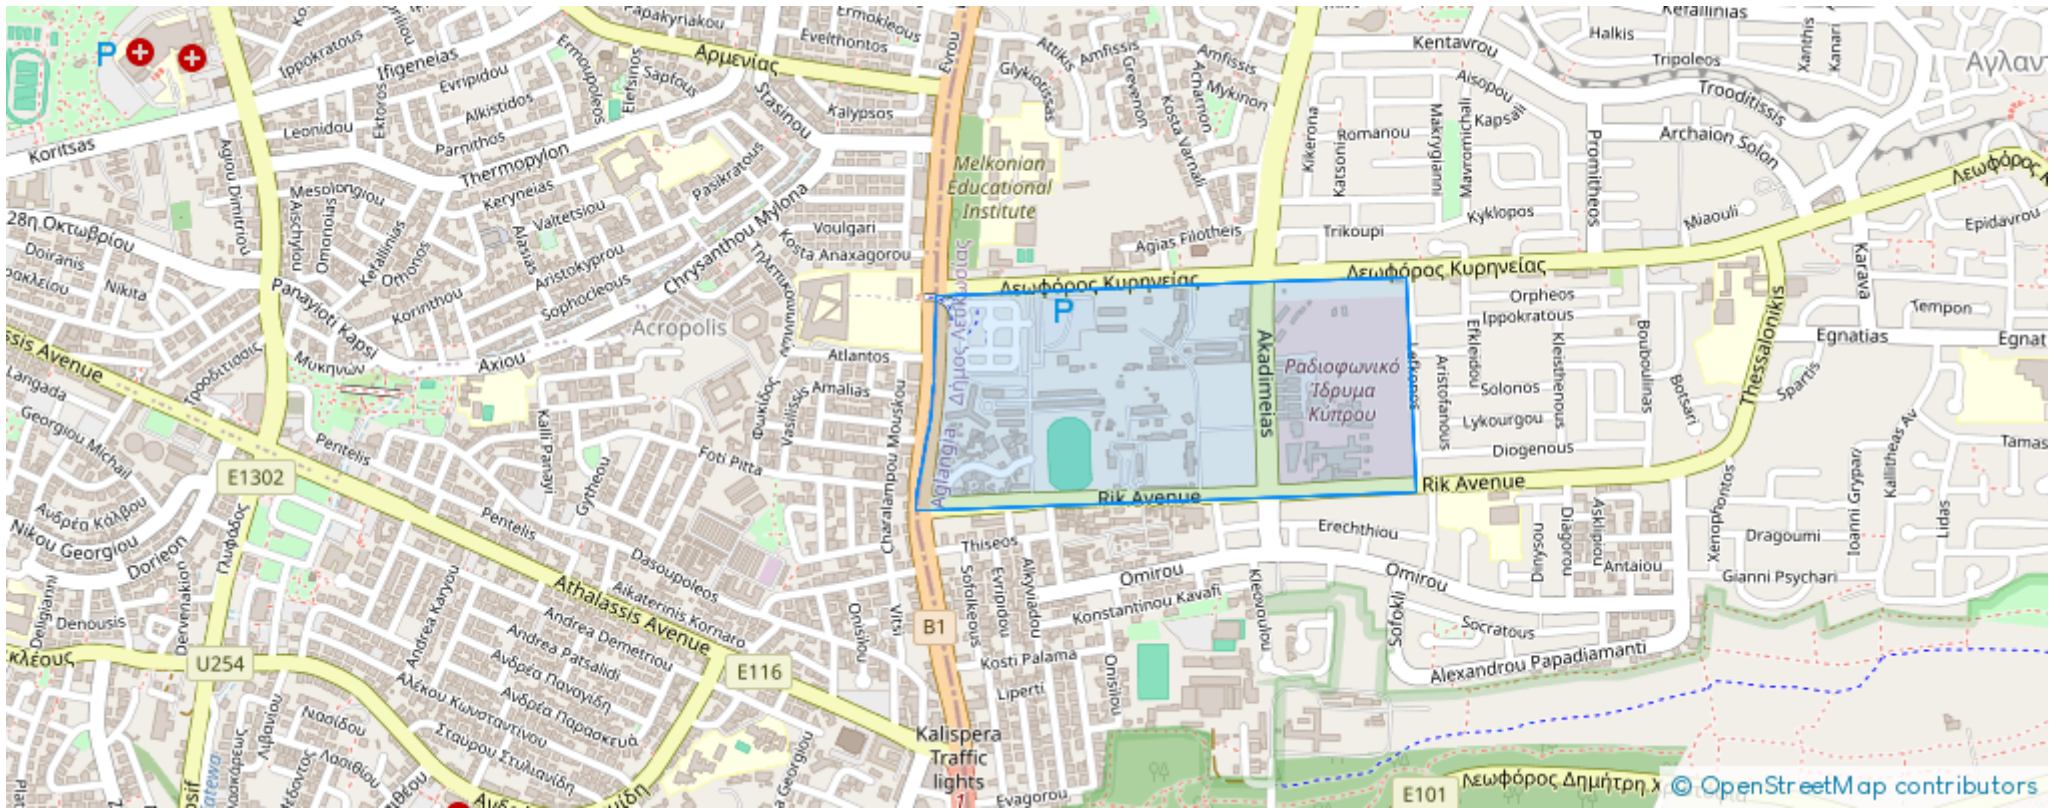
Papakyriakou
Ermokleous
Evelthontos
Αρμενίας
Evrou
Attikis
Amfissis
Grevenon
Amfissis
Mykinon
Kentavrou
Halkis
Kefallinias
Tripoleos
Xanthis
Kanari
Αγλαντ
Ippokratous
Ifigeneias
Evripidou
Sapfous
Elefsinos
Ermoupoleos
Stasinou
Kalypsos
Glykiotissis
Acharnon
Kosta Varnali
Aisopou
Kapsali
Romanou
Kikerona
Katsoni
Makrygianni
Mavromichali
Promitheos
Trooditissis
Archaion Solon
Koritsas
Leonidou
Ektoros
Alkistidos
Parnithos
Thermopylon
Keryneias
Valtetsiou
Pasikratous
Melkonian Educational Institute
Kyklopos
Miaouli
Λεωφόρος Κ
Epidavrou
28η Οκτωβρίου
Mesologgiou
Aischylou
Omonias
Kefallinias
Omonos
Alasias
Aristokyprou
Chrysanthou Mylona
Voulgari
Kosta Anaxagorou
Agias Filotheis
Trikoupi
Doiranis
Ηρακλείου
Nikita
Korinthou
Sophocleous
Acropolis
Λεωφόρος Κυρηνείας
Λεωφόρος Κυρηνείας
P
Orpheos
Ippokratous
Karava
Tempon
Egnatias
Egnat
Panayioti Kapsi
Μυκηνών
Axiou
Atlantos
Akadimeias
Ραδιοφωνικό Ίδρυμα Κύπρου
Efklei dou
Aristofanous
Kleisthenous
Solonos
Lykourgou
Boumboulinas
Botsari
Thessalonikis
Spartis
Tamas
Athalassis Avenue
Langada
Georgiou Michail
Pentelis
Kalli Panayi
Amalias
Vasilissis
Foti Pitta
Δήμου
Mouskou
Diogenous
Rik Avenue
Rik Avenue
E1302
Ανδρέα Κάλβου
Nikou Georgiou
Dorieon
Pentelis
Gytheiou
Dasoupoleos
Charalampou Mouskou
Thiseos
Erechthiou
Dinysou
Diagorou
Askipiou
Antaiou
Xenofontos
Dragoumi
Ioanni Grypari
Kallitheas Av
Lidas
Gianni Psychari
Omirou
Omirou
Denousis
Derveniakou
Athalassis Avenue
Aikaterinis Kornaro
Andrea Demetriou
Andrea Karyou
Andrea Patsalidi
Onisilou
Vitsi
B1
Sofokleous
Evripidou
Alkyviadou
Konstantinou Kavafi
Kleovoulou
Sofokli
Socratous
Alexandrou Papadiamanti
κλέους
U254
Ανδρέα Παναγίδη
Ανδρέα Παρασκευά
Αλέκου Κωνσταντίνου
E116
Kosti Palama
Liperti
Onisilou
Ναξίδου
Σταύρου Στυλιανίδη
Kalispera Traffic lights
Evagorou
E101
Λεωφόρος Δημήτρη Χ
© OpenStreetMap contributors